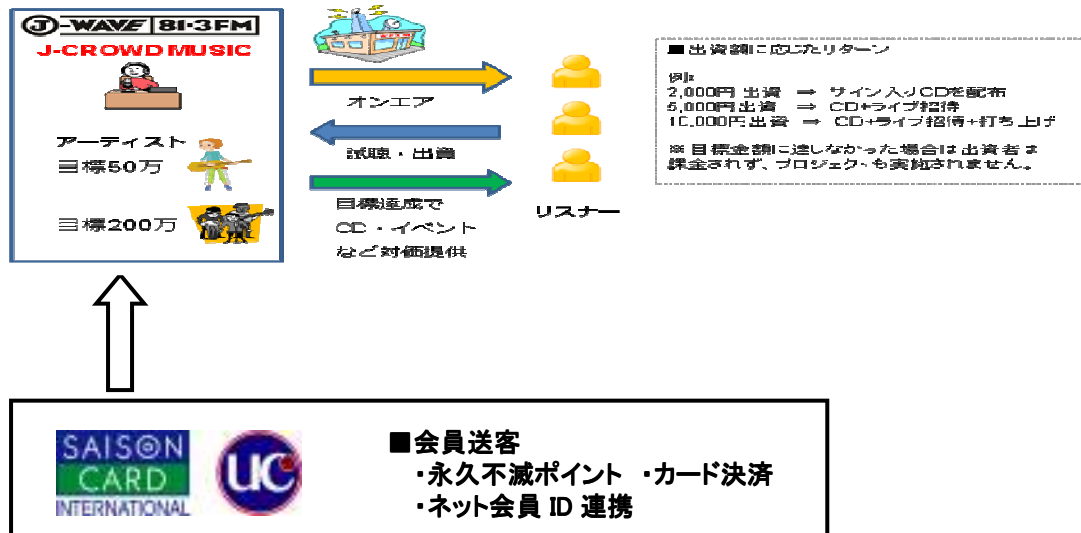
J-WAVE 81.3FM
J-CROWD MUSIC

アーティスト
目標50万

目標200万

オンエア

試聴・出資

目標達成で
CD・イベント
など対価提供

リスナー

■出資額に応じたリターン

例:
2,000円出資 ⇒ サイン入りCDを配布
5,000円出資 ⇒ CD+ライブ招待
10,000円出資 ⇒ CD+ライブ招待+打ち上げ

※目標金額に達しなかった場合は出資者は課金されず、プロジェクトも実施されません。

SAISON CARD INTERNATIONAL

UC

■会員送客
・永久不滅ポイント ・カード決済
・ネット会員 ID 連携